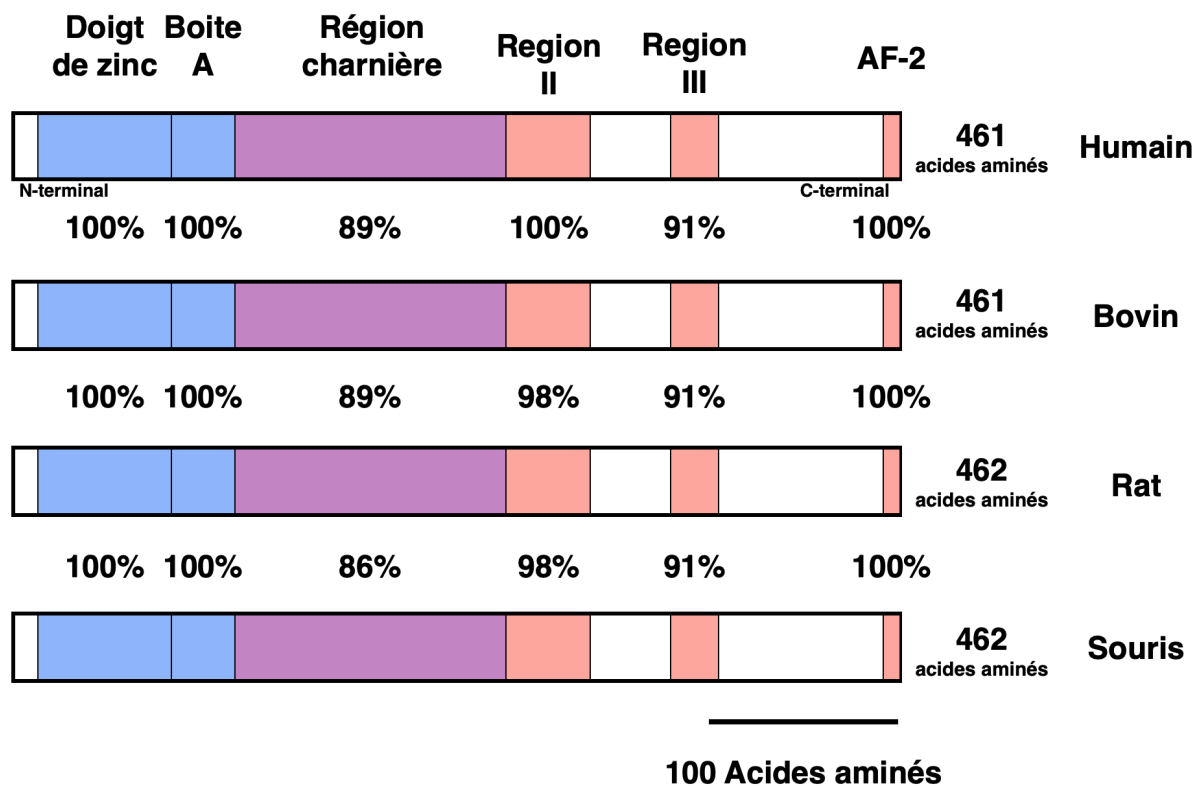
Doigt de zinc
Boite A
Région charnière
Region II
Region III
AF-2

461 acides aminés
Humain

N-terminal
C-terminal

100% 100% 89% 100% 91% 100%

461 acides aminés
Bovin

100% 100% 89% 98% 91% 100%

462 acides aminés
Rat

100% 100% 86% 98% 91% 100%

462 acides aminés
Souris

100 Acides aminés